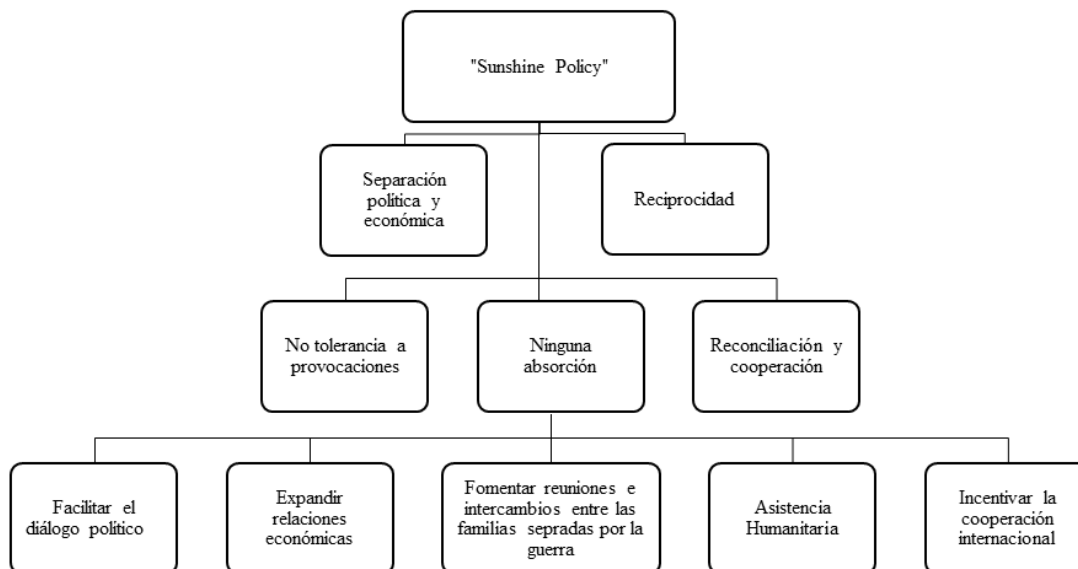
"Sunshine Policy"

Separación política y económica

Reciprocidad

No tolerancia a provocaciones

Ninguna absorción

Reconciliación y cooperación

Facilitar el diálogo politico

Expandir relaciones económicas

Fomentar reuniones e intercambios entre las familias sepradas por la guerra

Asistencia Humanitaria

Incentivar la cooperación internacional